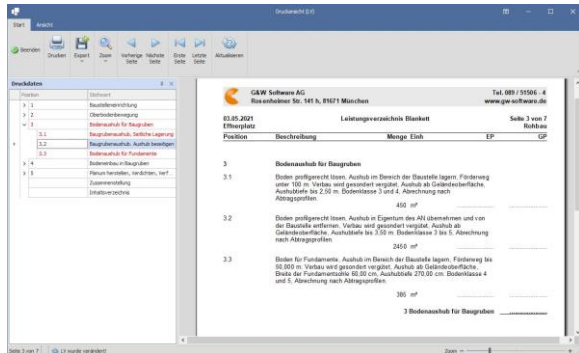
Druckansicht (1/1)

Start Ansicht

Beenden Drucken Export Zoom Vorherige Seite Nächste Seite Erste Seite Letzte Seite Aktualisieren

Druckdaten

| Position | Stichwort |
|---|---|
| 1 | Baustelleneinrichtung |
| 2 | Oberbodenbewegung |
| 3 | Bodenaushub für Baugruben |
| 3.1 | Baugrubenaushub, Seitliche Lagerung |
| 3.2 | Baugrubenaushub, Aushub bewegen |
| 3.3 | Bodenaushub für Fundamente |
| 4 | Bodenarbeiten in Baugruben |
| 5 | Planum herstellen, Verdichten, Verf. |
| | Zusammenstellung |
| | Inhaltsverzeichnis |

G&W Software AG
Rosenheimer Str. 141 h, 81671 München

Tel. 089 / 51506 - 4
www.gw-software.de

03.05.2021
Effnerplatz

Leistungsverzeichnis Blankett

Seite 3 von 7
Rohbau

| Position | Beschreibung | Menge | Einh | EP | GP |
|---|---|---|---|---|---|

3 Bodenaushub für Baugruben

3.1 Boden profilgerecht lösen, Aushub im Bereich der Baustelle lagern, Förderweg unter 100 m. Verbau wird gesondert vergütet. Aushub ab Geländeoberfläche, Aushubtiefe bis 2,50 m. Bodenklasse 3 und 4. Abrechnung nach Abtragsprofilen.

450 m³ ........ ........

3.2 Boden profilgerecht lösen, Aushub in Eigentum des AN übernehmen und von der Baustelle entfernen. Verbau wird gesondert vergütet. Aushub ab Geländeoberfläche, Aushubtiefe bis 3,50 m. Bodenklasse 3 bis 5. Abrechnung nach Abtragsprofilen.

2450 m³ ........ ........

3.3 Boden für Fundamente, Aushub im Bereich der Baustelle lagern, Förderweg bis 50,000 m. Verbau wird gesondert vergütet. Aushub ab Geländeoberfläche. Breite der Fundamentsohle 60,00 cm, Aushubtiefe 270,00 cm. Bodenklasse 4 und 5. Abrechnung nach Abtragsprofilen.

386 m³ ........ ........

3 Bodenaushub für Baugruben ........

Seite 3 von 7 LV wurde verändert!

Zoom